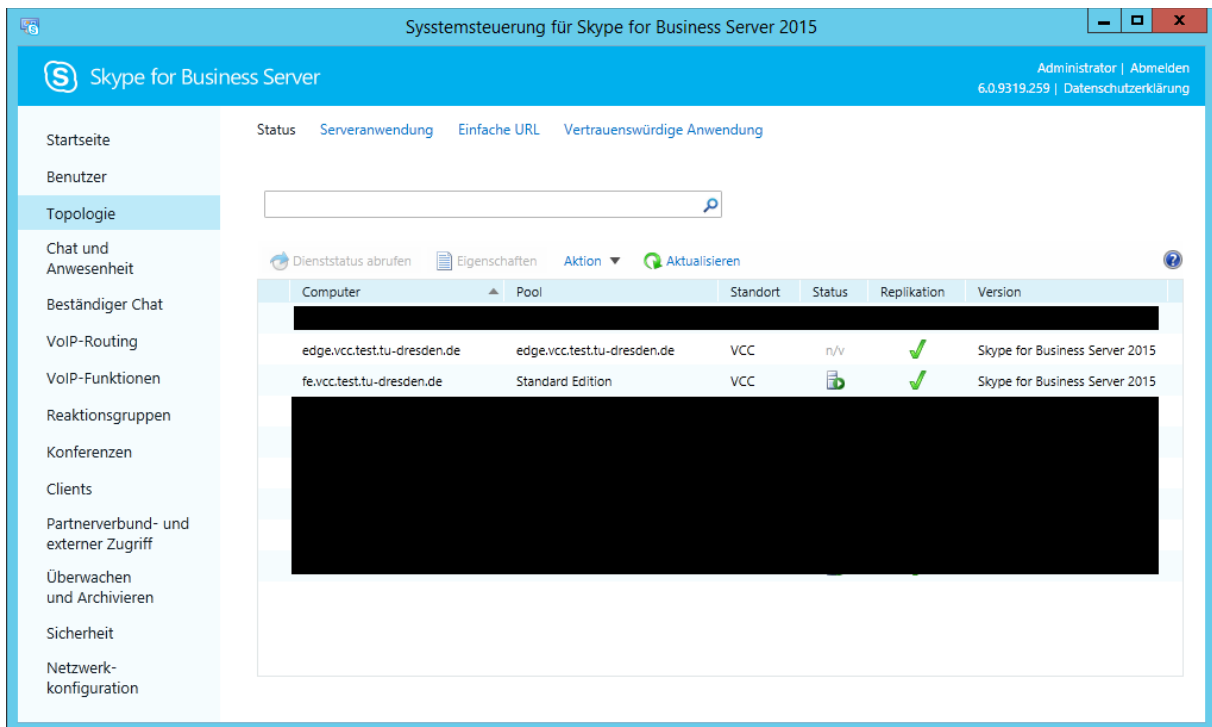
Systemsteuerung für Skype for Business Server 2015

Skype for Business Server

Administrator | Abmelden
6.0.9319.259 | Datenschutzerklärung

Startseite
Benutzer
Topologie
Chat und Anwesenheit
Beständiger Chat
VoIP-Routing
VoIP-Funktionen
Reaktionsgruppen
Konferenzen
Clients
Partnerverbund- und externer Zugriff
Überwachen und Archivieren
Sicherheit
Netzwerkkonfiguration

Status Serveranwendung Einfache URL Vertrauenswürdige Anwendung

Dienststatus abrufen Eigenschaften Aktion Aktualisieren

| Computer | Pool | Standort | Status | Replikation | Version |
|---|---|---|---|---|---|
| edge.vcc.test.tu-dresden.de | edge.vcc.test.tu-dresden.de | VCC | n/v | | Skype for Business Server 2015 |
| fe.vcc.test.tu-dresden.de | Standard Edition | VCC | | | Skype for Business Server 2015 |